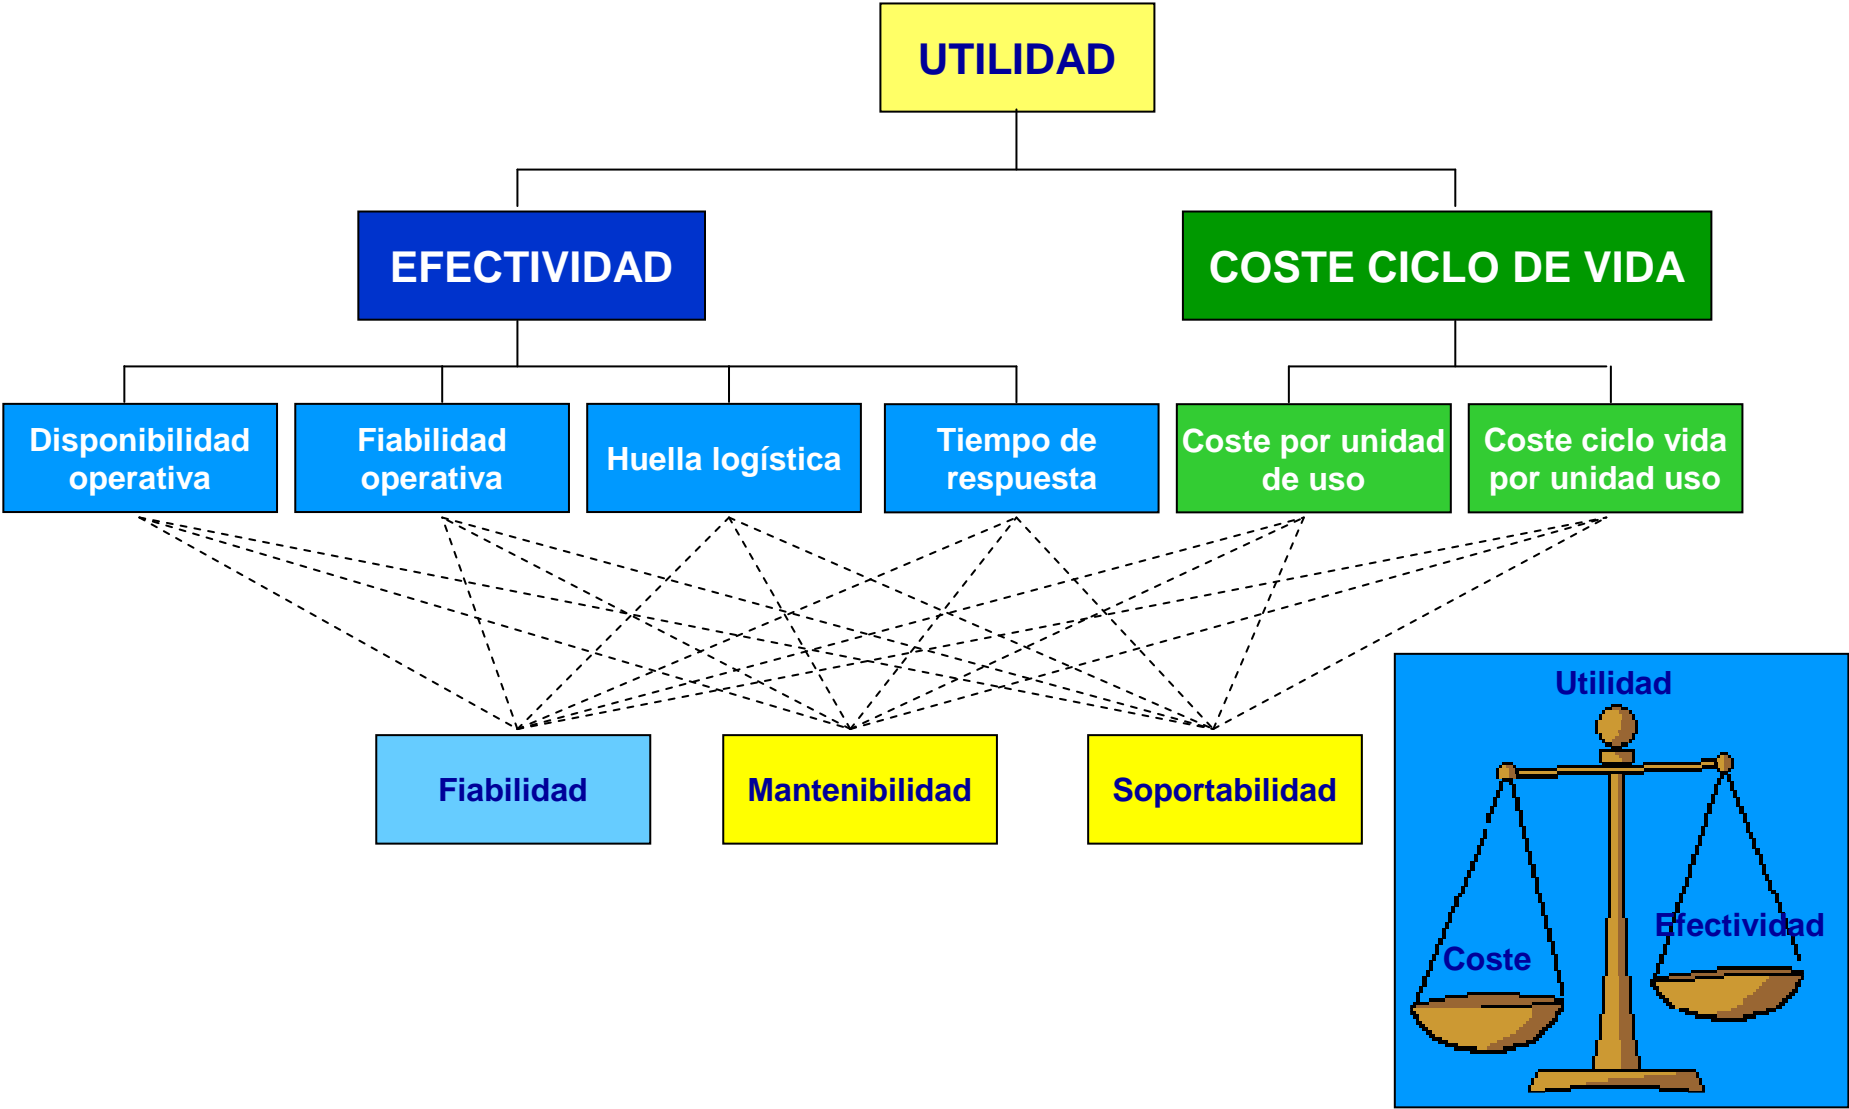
UTILIDAD

EFECTIVIDAD

COSTE CICLO DE VIDA

Disponibilidad operativa

Fiabilidad operativa

Huella logística

Tiempo de respuesta

Coste por unidad de uso

Coste ciclo vida por unidad uso

Fiabilidad

Mantenibilidad

Soportabilidad

Utilidad

Coste

Efectividad